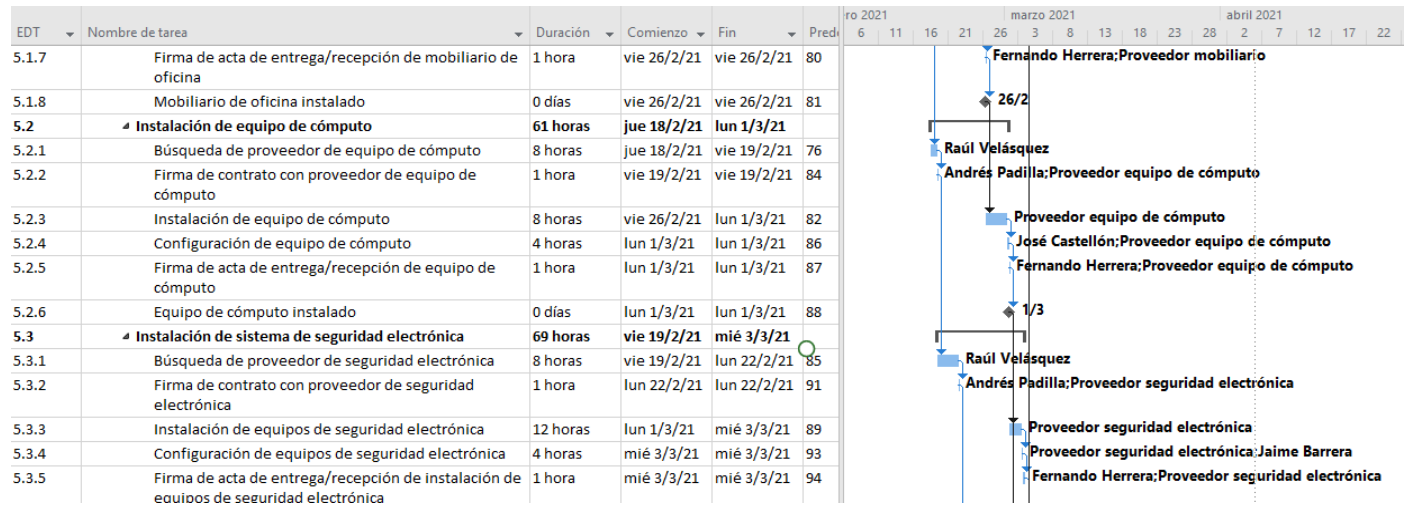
| EDT | Nombre de tarea | Duración | Comienzo | Fin | Prede |
|---|---|---|---|---|---|
| 5.1.7 | Firma de acta de entrega/recepción de mobiliario de oficina | 1 hora | vie 26/2/21 | vie 26/2/21 | 80 |
| 5.1.8 | Mobiliario de oficina instalado | 0 días | vie 26/2/21 | vie 26/2/21 | 81 |
| 5.2 | Instalación de equipo de cómputo | 61 horas | jue 18/2/21 | lun 1/3/21 | |
| 5.2.1 | Búsqueda de proveedor de equipo de cómputo | 8 horas | jue 18/2/21 | vie 19/2/21 | 76 |
| 5.2.2 | Firma de contrato con proveedor de equipo de cómputo | 1 hora | vie 19/2/21 | vie 19/2/21 | 84 |
| 5.2.3 | Instalación de equipo de cómputo | 8 horas | vie 26/2/21 | lun 1/3/21 | 82 |
| 5.2.4 | Configuración de equipo de cómputo | 4 horas | lun 1/3/21 | lun 1/3/21 | 86 |
| 5.2.5 | Firma de acta de entrega/recepción de equipo de cómputo | 1 hora | lun 1/3/21 | lun 1/3/21 | 87 |
| 5.2.6 | Equipo de cómputo instalado | 0 días | lun 1/3/21 | lun 1/3/21 | 88 |
| 5.3 | Instalación de sistema de seguridad electrónica | 69 horas | vie 19/2/21 | mié 3/3/21 | |
| 5.3.1 | Búsqueda de proveedor de seguridad electrónica | 8 horas | vie 19/2/21 | lun 22/2/21 | 85 |
| 5.3.2 | Firma de contrato con proveedor de seguridad electrónica | 1 hora | lun 22/2/21 | lun 22/2/21 | 91 |
| 5.3.3 | Instalación de equipos de seguridad electrónica | 12 horas | lun 1/3/21 | mié 3/3/21 | 89 |
| 5.3.4 | Configuración de equipos de seguridad electrónica | 4 horas | mié 3/3/21 | mié 3/3/21 | 93 |
| 5.3.5 | Firma de acta de entrega/recepción de instalación de equipos de seguridad electrónica | 1 hora | mié 3/3/21 | mié 3/3/21 | 94 |

ro 2021 | marzo 2021 | abril 2021
6 | 11 | 16 | 21 | 26 | 3 | 8 | 13 | 18 | 23 | 28 | 2 | 7 | 12 | 17 | 22

Fernando Herrera;Proveedor mobiliario
26/2
Raúl Velásquez
Andrés Padilla;Proveedor equipo de cómputo
Proveedor equipo de cómputo
José Castellón;Proveedor equipo de cómputo
Fernando Herrera;Proveedor equipo de cómputo
1/3
Raúl Velásquez
Andrés Padilla;Proveedor seguridad electrónica
Proveedor seguridad electrónica
Proveedor seguridad electrónica;Jaime Barrera
Fernando Herrera;Proveedor seguridad electrónica